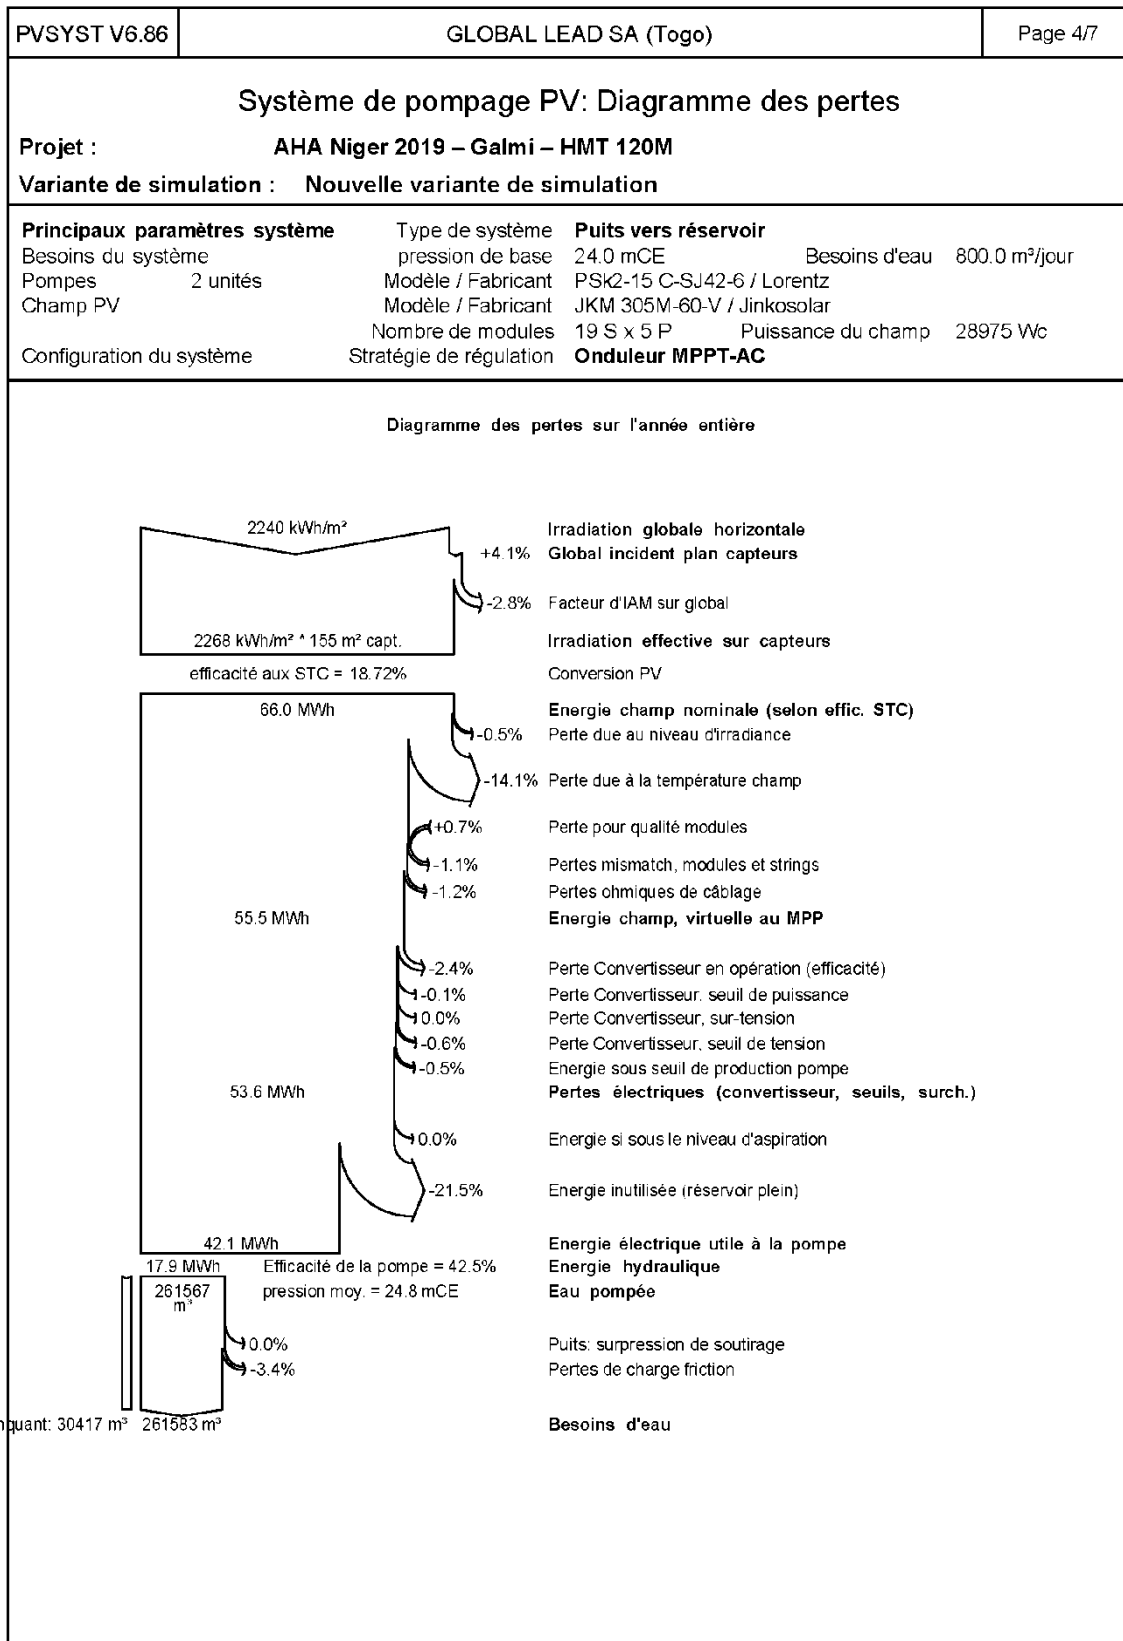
PVSYST V6.86 | GLOBAL LEAD SA (Togo) | Page 4/7

Système de pompage PV: Diagramme des pertes

Projet : AHA Niger 2019 – Galmi – HMT 120M

Variante de simulation : Nouvelle variante de simulation

Principaux paramètres système | Type de système | Puits vers réservoir
Besoins du système | pression de base | 24.0 mCE | Besoins d'eau | 800.0 m³/jour
Pompes 2 unités | Modèle / Fabricant | PSk2-15 C-SJ42-6 / Lorentz
Champ PV | Modèle / Fabricant | JKM 305M-60-V / Jinkosolar
Nombre de modules | 19 S x 5 P | Puissance du champ | 28975 Wc
Configuration du système | Stratégie de régulation | Onduleur MPPT-AC

Diagramme des pertes sur l'année entière

2240 kWh/m² Irradiation globale horizontale
+4.1% Global incident plan capteurs
-2.8% Facteur d'IAM sur global
2268 kWh/m² * 155 m² capt. Irradiation effective sur capteurs
efficacité aux STC = 18.72% Conversion PV
66.0 MWh Energie champ nominale (selon effic. STC)
-0.5% Perte due au niveau d'irradiance
-14.1% Perte due à la température champ
+0.7% Perte pour qualité modules
-1.1% Pertes mismatch, modules et strings
-1.2% Pertes ohmiques de câblage
55.5 MWh Energie champ, virtuelle au MPP
-2.4% Perte Convertisseur en opération (efficacité)
-0.1% Perte Convertisseur. seuil de puissance
0.0% Perte Convertisseur, sur-tension
-0.6% Perte Convertisseur, seuil de tension
-0.5% Energie sous seuil de production pompe
53.6 MWh Pertes électriques (convertisseur, seuils, surch.)
0.0% Energie si sous le niveau d'aspiration
-21.5% Energie inutilisée (réservoir plein)
42.1 MWh Energie électrique utile à la pompe
17.9 MWh Efficacité de la pompe = 42.5% Energie hydraulique
261567 m³ pression moy. = 24.8 mCE Eau pompée
0.0% Puits: surpression de soutirage
-3.4% Pertes de charge friction
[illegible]quant: 30417 m³ 261583 m³ Besoins d'eau